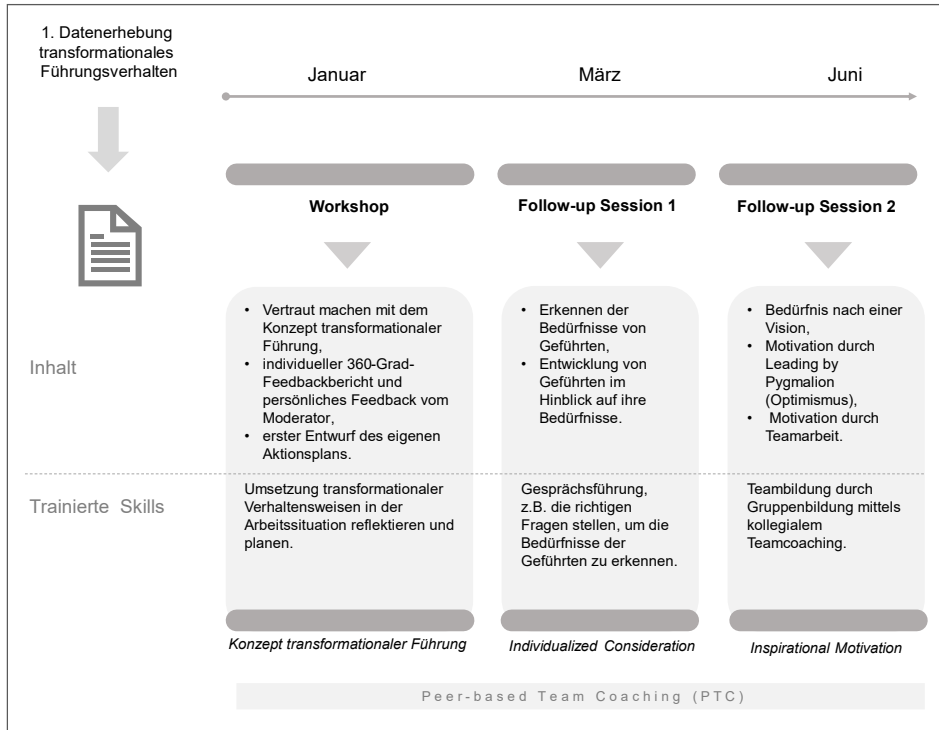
1. Datenerhebung transformationales Führungsverhalten

Januar

März

Juni

Workshop

Follow-up Session 1

Follow-up Session 2

Inhalt

• Vertraut machen mit dem Konzept transformationaler Führung,
• individueller 360-Grad-Feedbackbericht und persönliches Feedback vom Moderator,
• erster Entwurf des eigenen Aktionsplans.

• Erkennen der Bedürfnisse von Geführten,
• Entwicklung von Geführten im Hinblick auf ihre Bedürfnisse.

• Bedürfnis nach einer Vision,
• Motivation durch Leading by Pygmalion (Optimismus),
• Motivation durch Teamarbeit.

Trainierte Skills

Umsetzung transformationaler Verhaltensweisen in der Arbeitssituation reflektieren und planen.

Gesprächsführung, z.B. die richtigen Fragen stellen, um die Bedürfnisse der Geführten zu erkennen.

Teambildung durch Gruppenbildung mittels kollegialem Teamcoaching.

Konzept transformationaler Führung

Individualized Consideration

Inspirational Motivation

Peer-based Team Coaching (PTC)